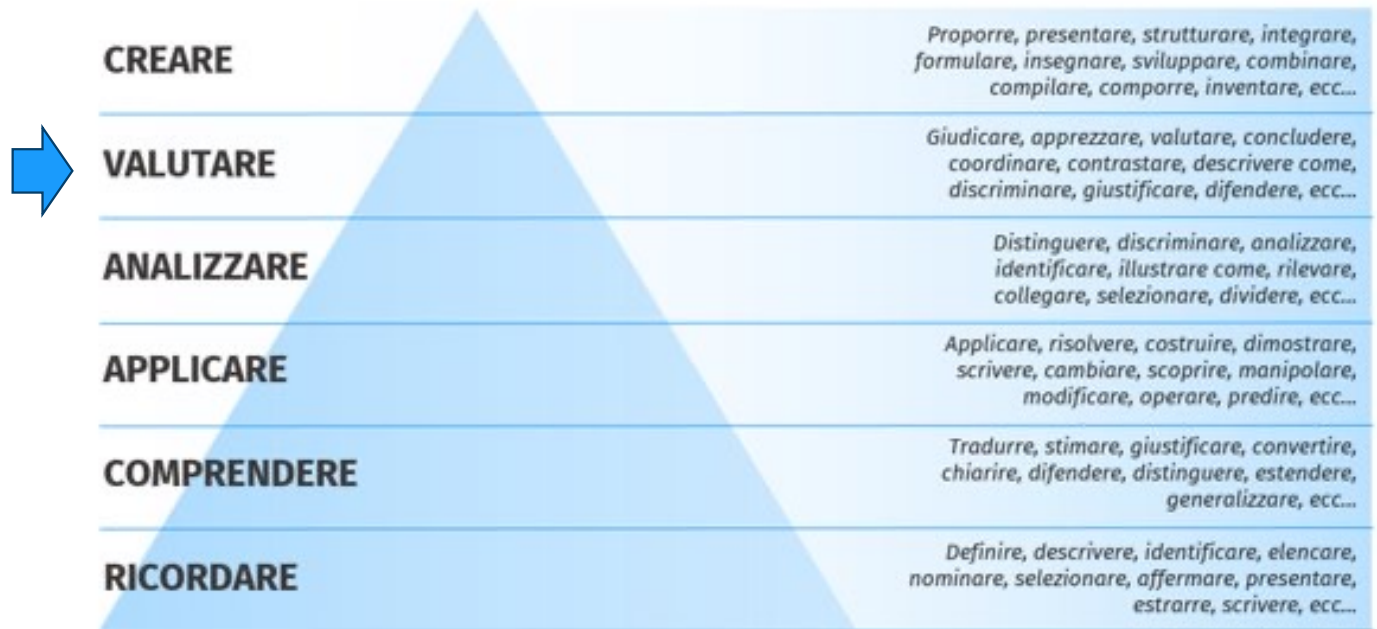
CREARE

Proporre, presentare, strutturare, integrare, formulare, insegnare, sviluppare, combinare, compilare, comporre, inventare, ecc...

VALUTARE

Giudicare, apprezzare, valutare, concludere, coordinare, contrastare, descrivere come, discriminare, giustificare, difendere, ecc...

ANALIZZARE

Distinguere, discriminare, analizzare, identificare, illustrare come, rilevare, collegare, selezionare, dividere, ecc...

APPLICARE

Applicare, risolvere, costruire, dimostrare, scrivere, cambiare, scoprire, manipolare, modificare, operare, predire, ecc...

COMPRENDERE

Tradurre, stimare, giustificare, convertire, chiarire, difendere, distinguere, estendere, generalizzare, ecc...

RICORDARE

Definire, descrivere, identificare, elencare, nominare, selezionare, affermare, presentare, estrarre, scrivere, ecc...